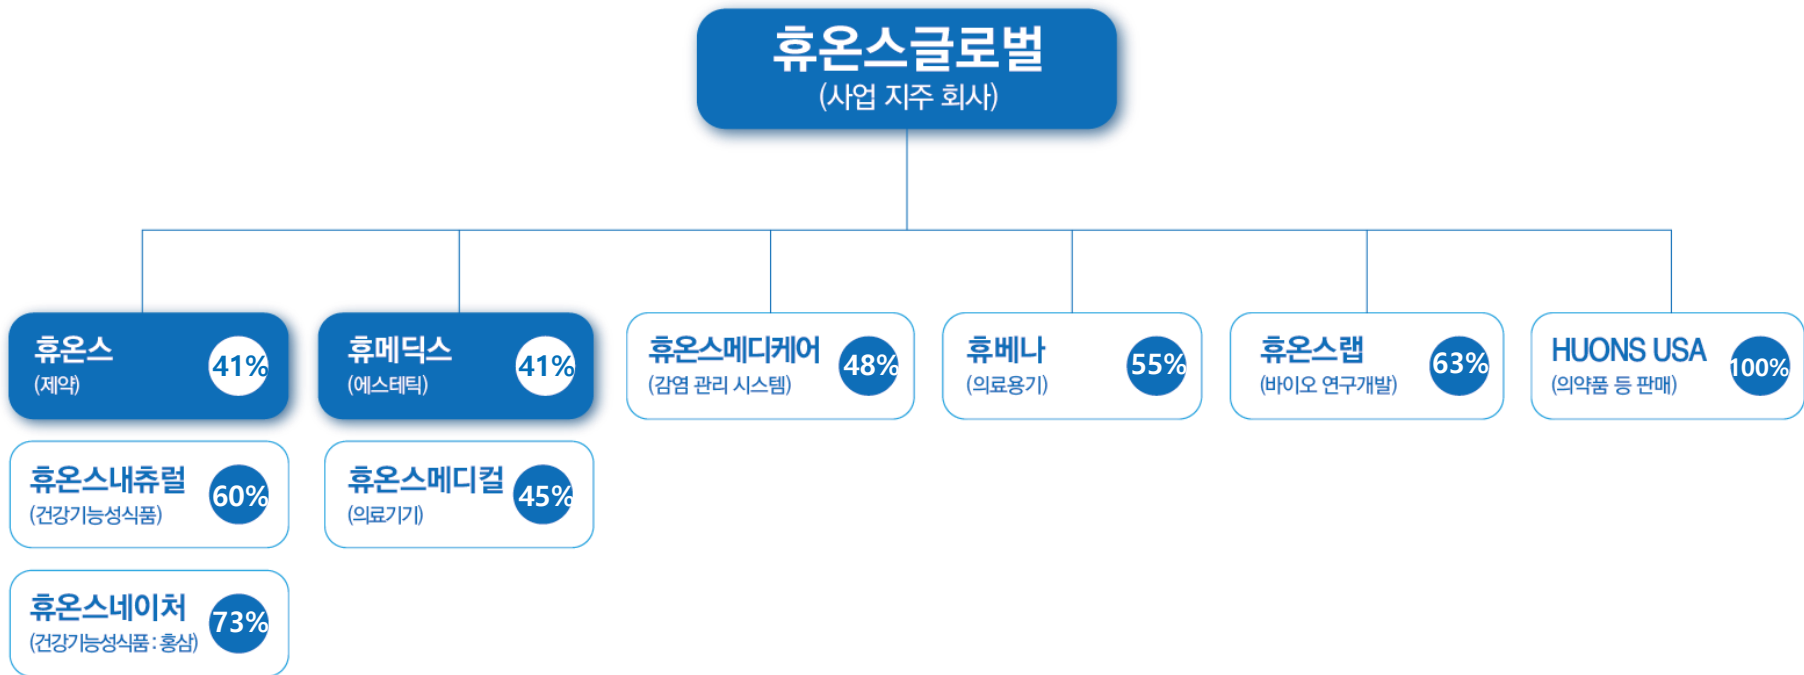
휴온스글로벌
(사업 지주 회사)

휴온스
(제약)
41%

휴메딕스
(에스테틱)
41%

휴온스메디케어
(감염 관리 시스템)
48%

휴베나
(의료용기)
55%

휴온스랩
(바이오 연구개발)
63%

HUONS USA
(의약품 등 판매)
100%

휴온스내츄럴
(건강기능성식품)
60%

휴온스메디컬
(의료기기)
45%

휴온스네이처
(건강기능성식품 : 홍삼)
73%